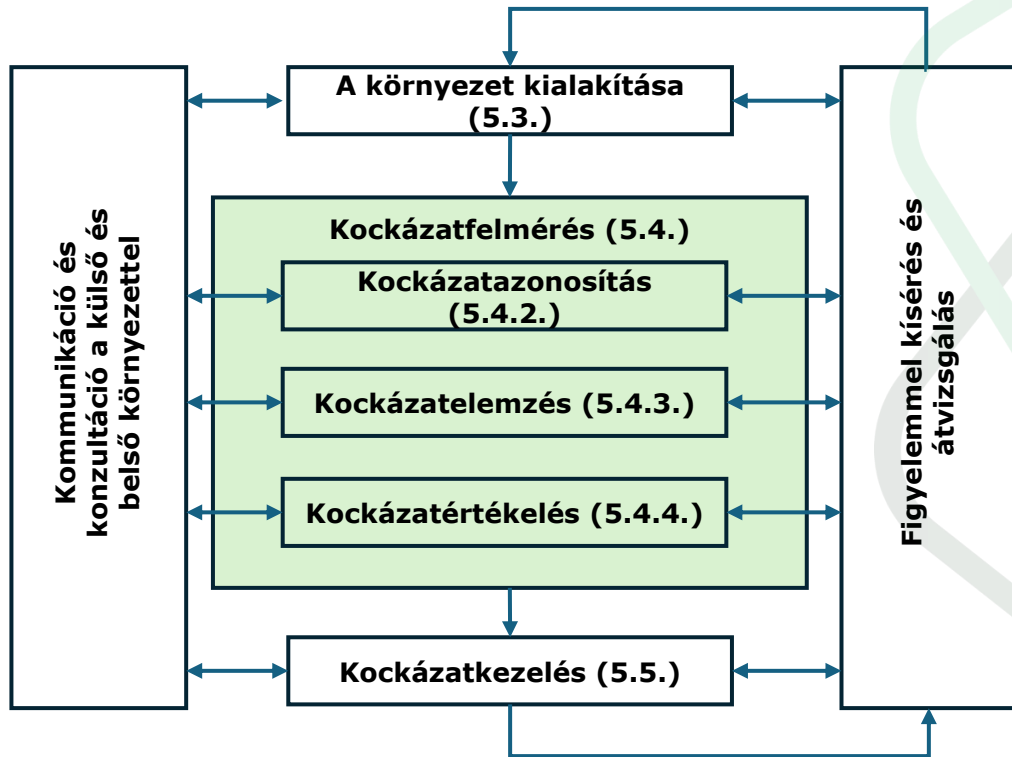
Kommunikáció és konzultáció a külső és belső környezettel

A környezet kialakítása (5.3.)

Kockázatfelmérés (5.4.)

Kockázatazonosítás (5.4.2.)

Kockázatelemzés (5.4.3.)

Kockázatértékelés (5.4.4.)

Kockázatkezelés (5.5.)

Figyelemmel kísérés és átvizsgálás